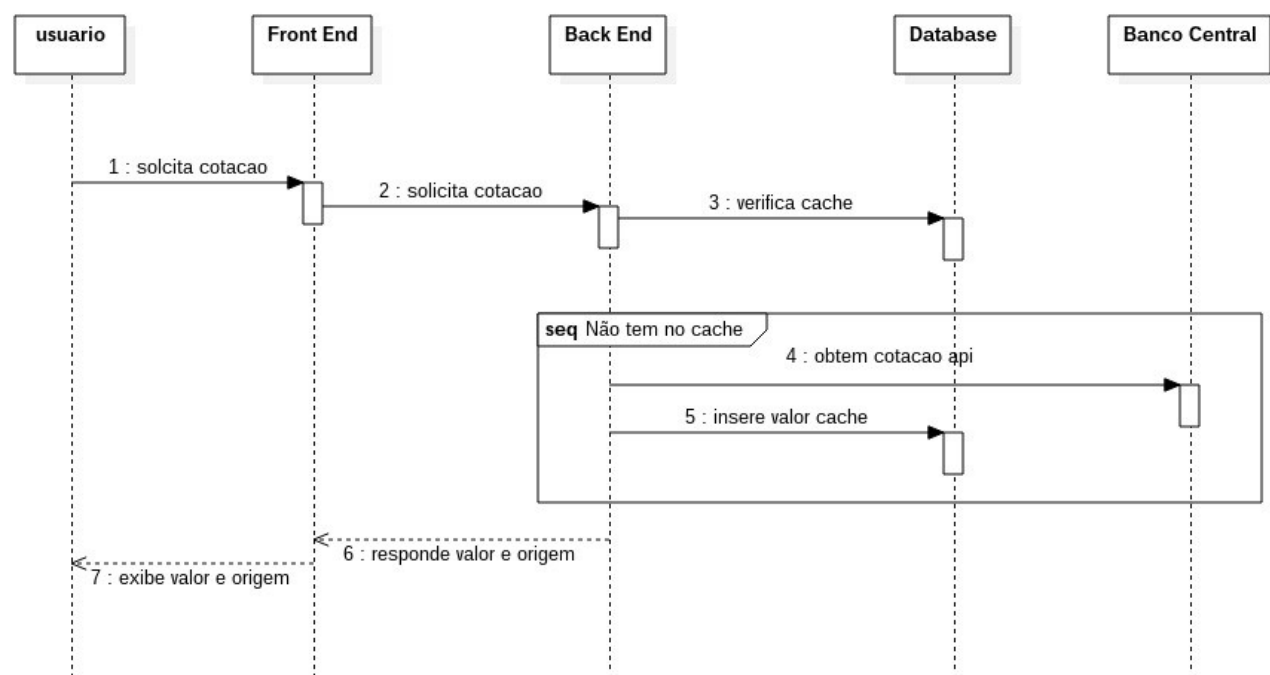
usuario

Front End

Back End

Database

Banco Central

1 : solcita cotacao

2 : solicita cotacao

3 : verifica cache

seq Não tem no cache

4 : obtem cotacao api

5 : insere valor cache

6 : responde valor e origem

7 : exibe valor e origem